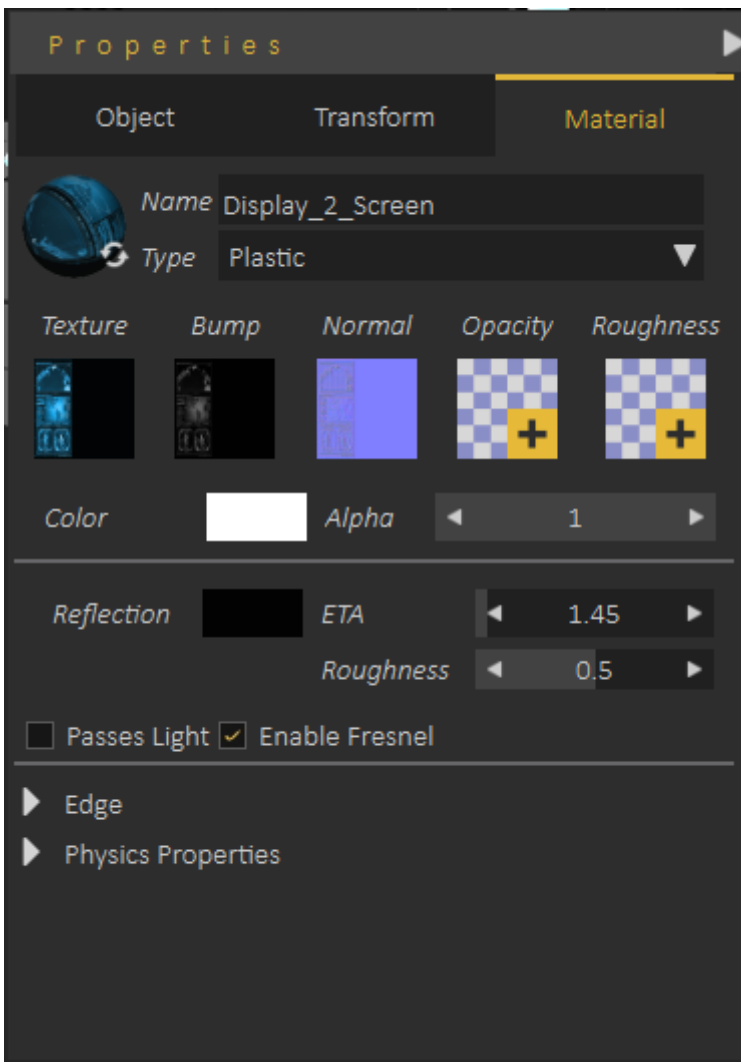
Properties

Object Transform Material

Name Display_2_Screen
Type Plastic

Texture Bump Normal Opacity Roughness

Color Alpha 1

Reflection ETA 1.45
Roughness 0.5

Passes Light Enable Fresnel

Edge
Physics Properties